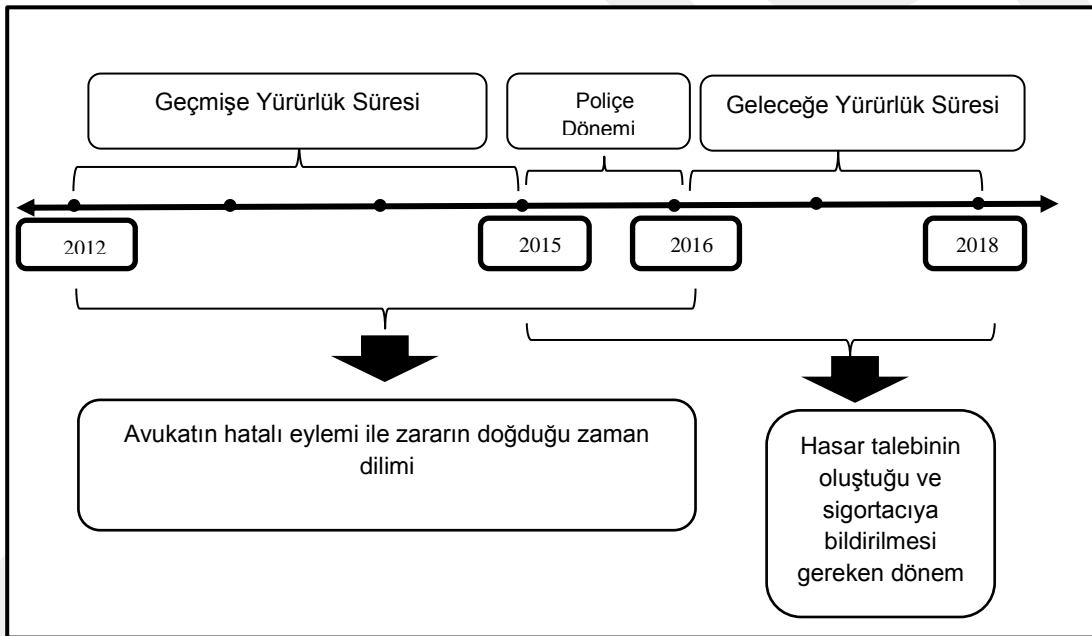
Geçmişe Yürürlük Süresi

Poliçe Dönemi

Geleceğe Yürürlük Süresi

2012

2015

2016

2018

Avukatın hatalı eylemi ile zararın doğduğu zaman dilimi

Hasar talebinin oluştuğu ve sigortacıya bildirilmesi gereken dönem